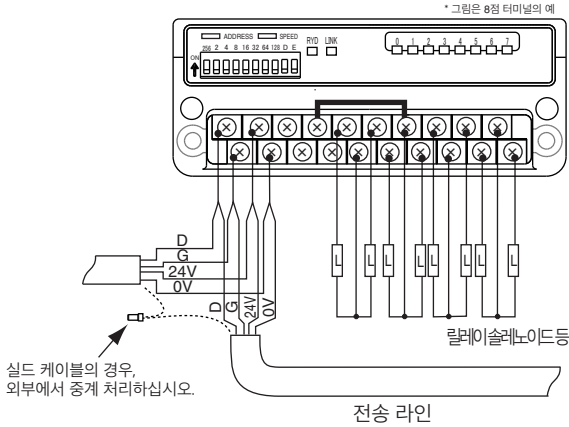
* 그림은 8점 터미널의 예

ADDRESS SPEED RYD LINK
256 2 4 8 16 32 64 128 D E
ON
0 1 2 3 4 5 6 7

D
G
24V
0V

D G 24V 0V

L L L L L L L L

릴레이솔레노이드등

실드 케이블의 경우,
외부에서 중계 처리하십시오.

전송 라인